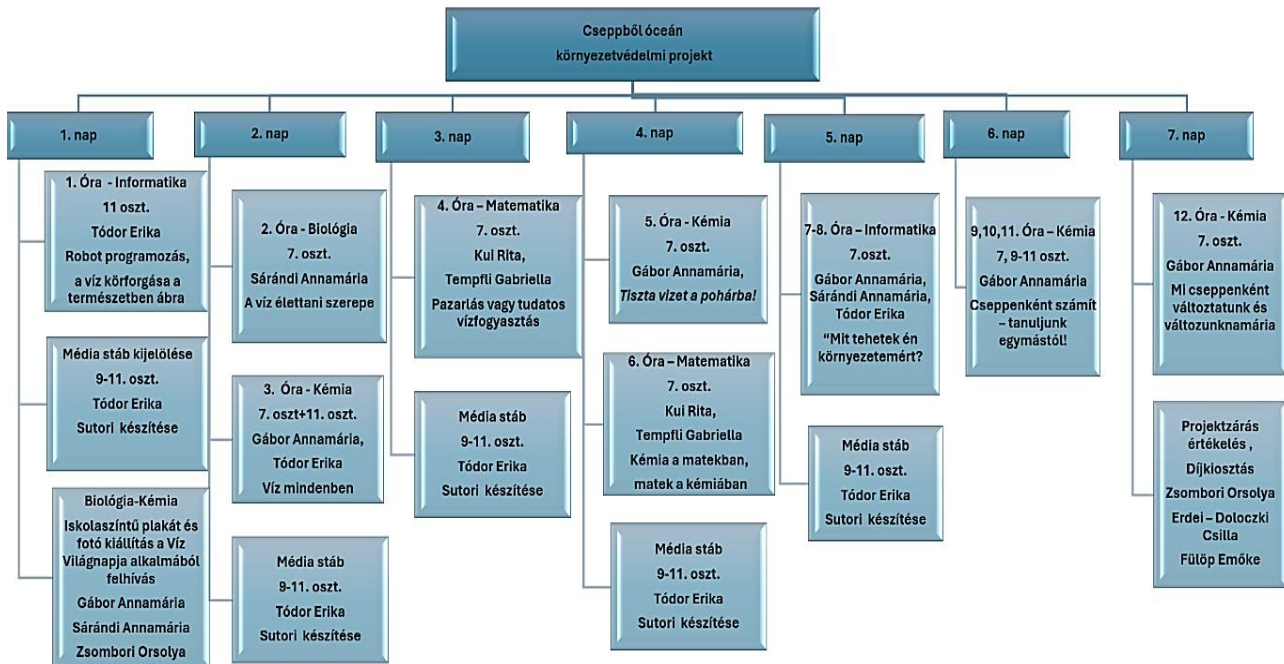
Cseppből óceán
környezetvédelmi projekt

1. nap

1. Óra - Informatika
11 oszt.
Tódor Erika
Robot programozás, a víz körforgása a természetben ábra

Média stáb kijelölése
9-11. oszt.
Tódor Erika
Sutori készítése

Biológia-Kémia
Iskolaszintű plakát és fotó kiállítás a Víz Világnapja alkalmából felhívás
Gábor Annamária
Sárándi Annamária
Zsombori Orsolya

2. nap

2. Óra - Biológia
7. oszt.
Sárándi Annamária
A víz élettani szerepe

3. Óra - Kémia
7. oszt+11. oszt.
Gábor Annamária,
Tódor Erika
Víz mindenben

Média stáb
9-11. oszt.
Tódor Erika
Sutori készítése

3. nap

4. Óra – Matematika
7. oszt.
Kui Rita,
Tempfli Gabriella
Pazarlás vagy tudatos vízfogyasztás

Média stáb
9-11. oszt.
Tódor Erika
Sutori készítése

4. nap

5. Óra - Kémia
7. oszt.
Gábor Annamária,
Tiszta vizet a pohárba!

6. Óra – Matematika
7. oszt.
Kui Rita,
Tempfli Gabriella
Kémia a matekban, matek a kémiában

Média stáb
9-11. oszt.
Tódor Erika
Sutori készítése

5. nap

7-8. Óra – Informatika
7.oszt.
Gábor Annamária,
Sárándi Annamária,
Tódor Erika
"Mit tehetek én környezetemért?

Média stáb
9-11. oszt.
Tódor Erika
Sutori készítése

6. nap

9,10,11. Óra – Kémia
7, 9-11 oszt.
Gábor Annamária
Cseppenként számít – tanuljunk egymástól!

7. nap

12. Óra - Kémia
7. oszt.
Gábor Annamária
Mi cseppenként változtatunk és változunknamária

Projektzárás értékelés ,
Díjkiosztás
Zsombori Orsolya
Erdei – Doloczki Csilla
Fülöp Emőke